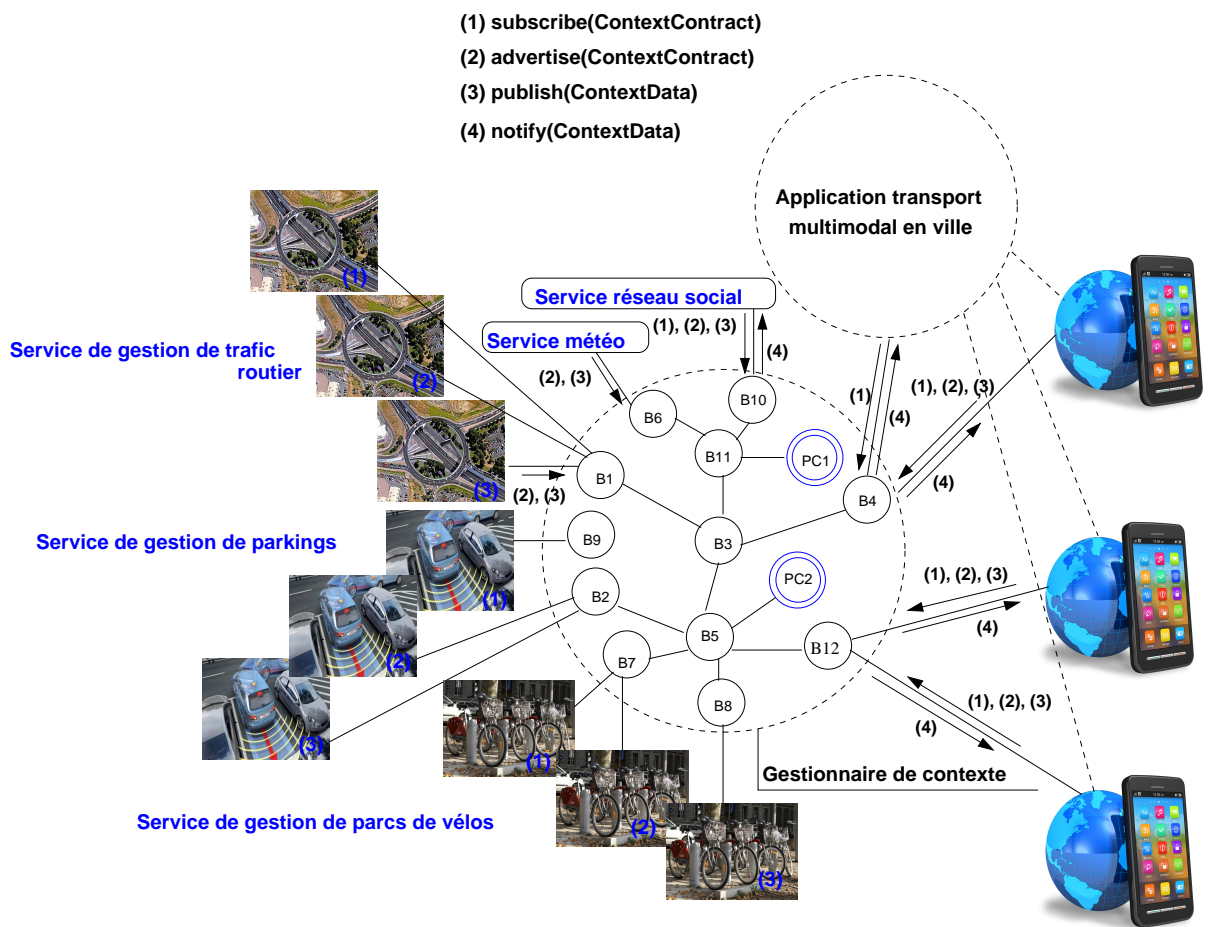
(1) subscribe(ContextContract)
(2) advertise(ContextContract)
(3) publish(ContextData)
(4) notify(ContextData)

Application transport multimodal en ville

Service réseau social

Service météo

(1), (2), (3)

(4)

(2), (3)

Service de gestion de trafic routier

(1)

(2)

(3)

(2), (3)

B10

B6

B11

PC1

(1)

(4)

(1), (2), (3)

(4)

B1

B4

B3

B9

Service de gestion de parkings

(1)

(2)

(3)

B2

PC2

B5

B12

B7

B8

(1), (2), (3)

(4)

(1), (2), (3)

(4)

Gestionnaire de contexte

(1)

(2)

(3)

Service de gestion de parcs de vélos